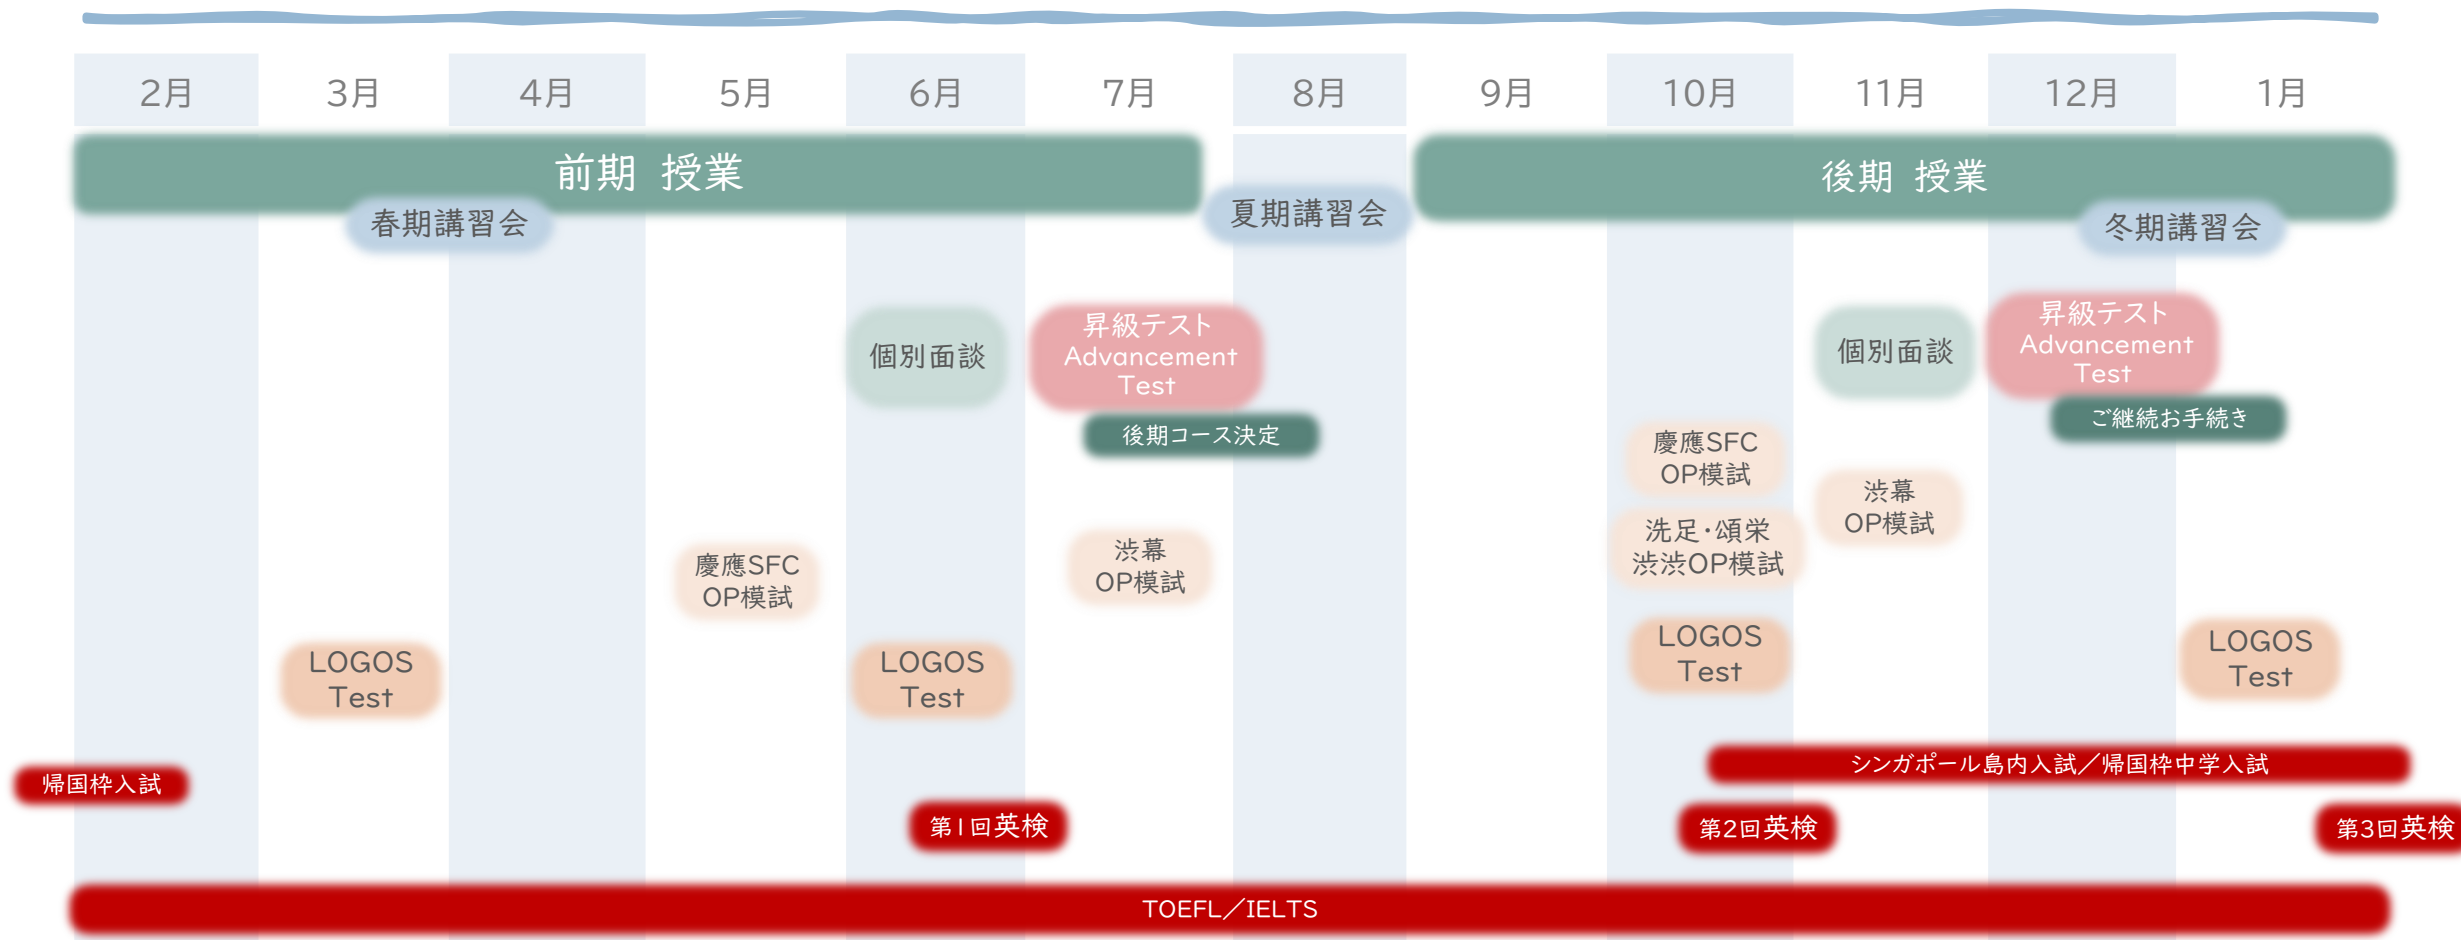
2月 3月 4月 5月 6月 7月 8月 9月 10月 11月 12月 1月

前期 授業

春期講習会

夏期講習会

後期 授業

冬期講習会

個別面談

昇級テスト Advancement Test

後期コース決定

個別面談

昇級テスト Advancement Test

ご継続お手続き

慶應SFC OP模試

渋幕 OP模試

洗足・頌栄 渋渋OP模試

慶應SFC OP模試

渋幕 OP模試

LOGOS Test

LOGOS Test

LOGOS Test

LOGOS Test

シンガポール島内入試／帰国枠中学入試

帰国枠入試

第1回英検

第2回英検

第3回英検

TOEFL／IELTS